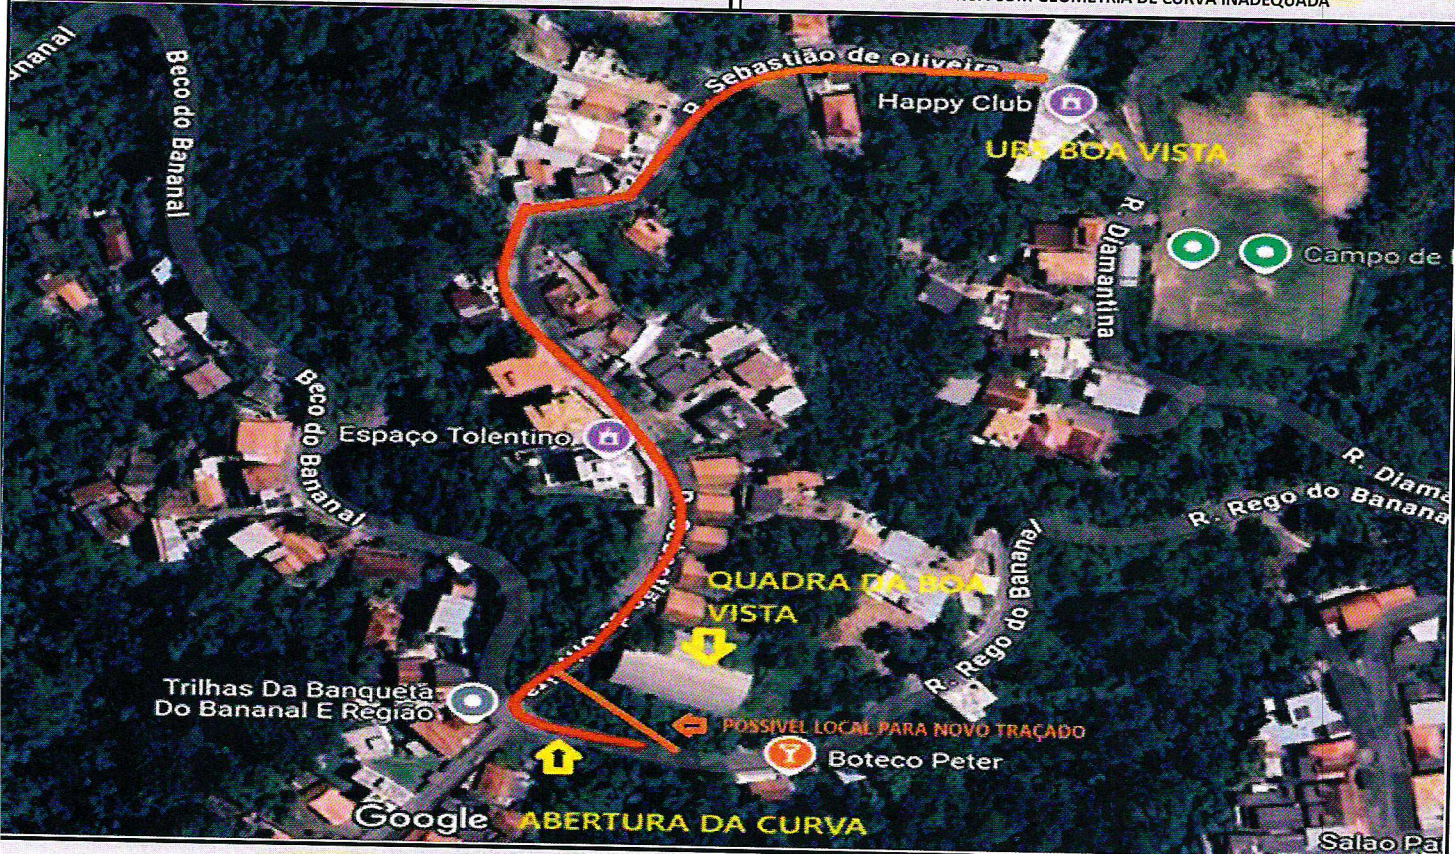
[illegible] COM GEOMETRIA DE CURVA INADEQUADA

Bananal

Beco do Bananal

R. Sebastião de Oliveira

Happy Club

UBS BOA VISTA

R. Diamantina

Campo de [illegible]

Beco do Bananal

Espaço Tolentino

R. Diaman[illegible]

R. Rego do Bananal

QUADRA DA BOA VISTA

R. Rego do Bananal

Trilhas Da Banqueta Do Bananal E Região

POSSIVEL LOCAL PARA NOVO TRAÇADO

Boteco Peter

Google

ABERTURA DA CURVA

Salao Pa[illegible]